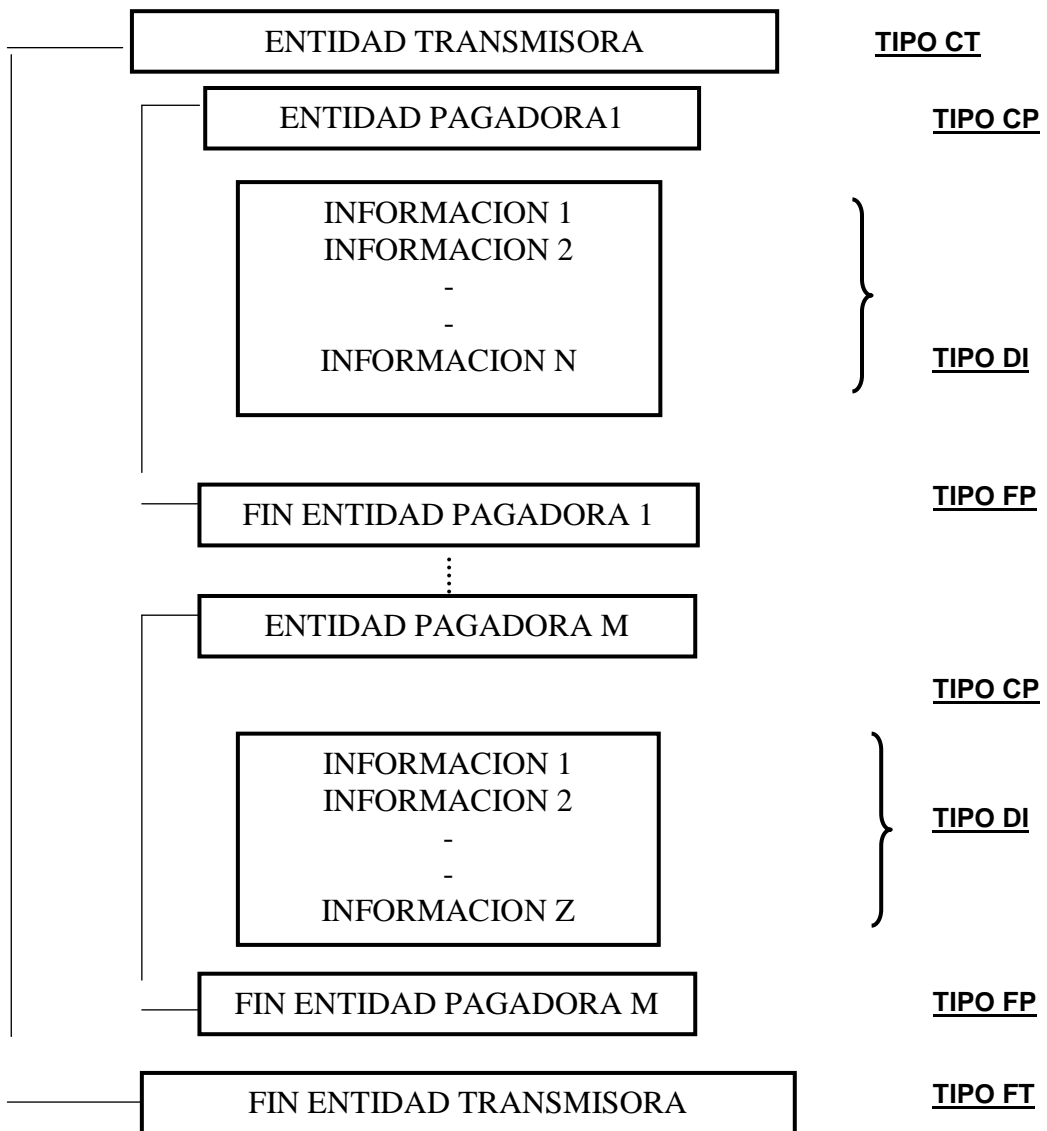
ENTIDAD TRANSMISORA

TIPO CT

ENTIDAD PAGADORA1

TIPO CP

INFORMACION 1
INFORMACION 2
-
-
INFORMACION N

TIPO DI

FIN ENTIDAD PAGADORA 1

TIPO FP

ENTIDAD PAGADORA M

TIPO CP

INFORMACION 1
INFORMACION 2
-
-
INFORMACION Z

TIPO DI

FIN ENTIDAD PAGADORA M

TIPO FP

FIN ENTIDAD TRANSMISORA

TIPO FT